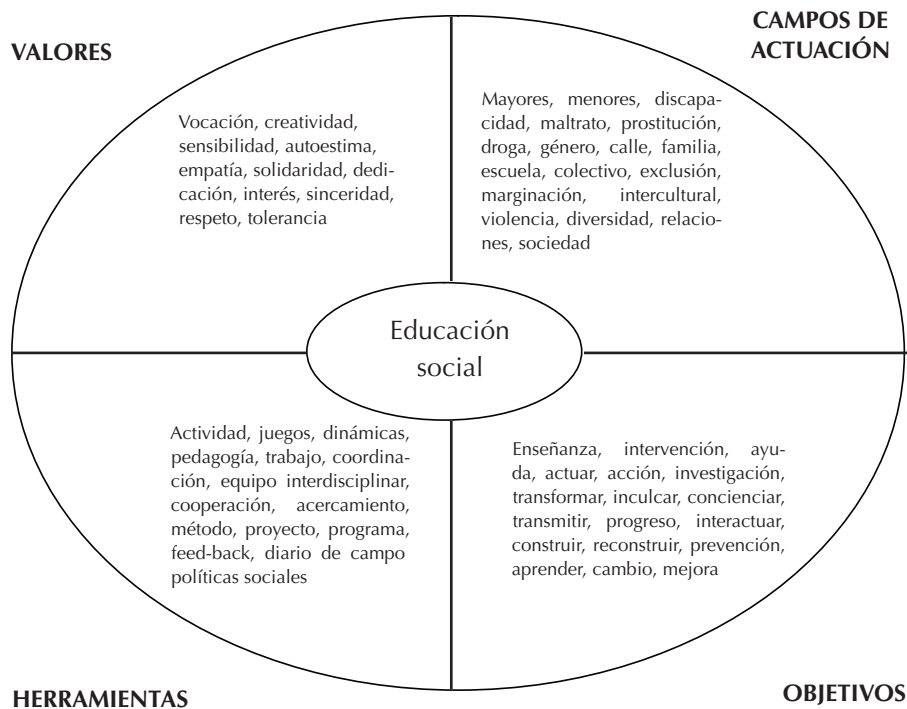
VALORES

CAMPOS DE ACTUACIÓN

Vocación, creatividad, sensibilidad, autoestima, empatía, solidaridad, dedicación, interés, sinceridad, respeto, tolerancia

Mayores, menores, discapacidad, maltrato, prostitución, droga, género, calle, familia, escuela, colectivo, exclusión, marginación, intercultural, violencia, diversidad, relaciones, sociedad

Educación social

Actividad, juegos, dinámicas, pedagogía, trabajo, coordinación, equipo interdisciplinar, cooperación, acercamiento, método, proyecto, programa, feed-back, diario de campo políticas sociales

Enseñanza, intervención, ayuda, actuar, acción, investigación, transformar, inculcar, concienciar, transmitir, progreso, interactuar, construir, reconstruir, prevención, aprender, cambio, mejora

HERRAMIENTAS

OBJETIVOS